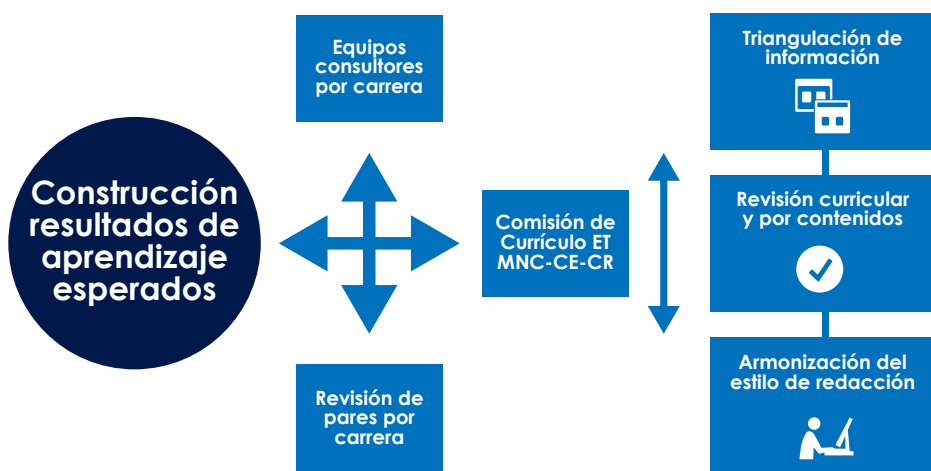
Construcción resultados de aprendizaje esperados

Equipos consultores por carrera

Revisión de pares por carrera

Comisión de Currículo ET MNC-CE-CR

Triangulación de información

Revisión curricular y por contenidos

Armonización del estilo de redacción